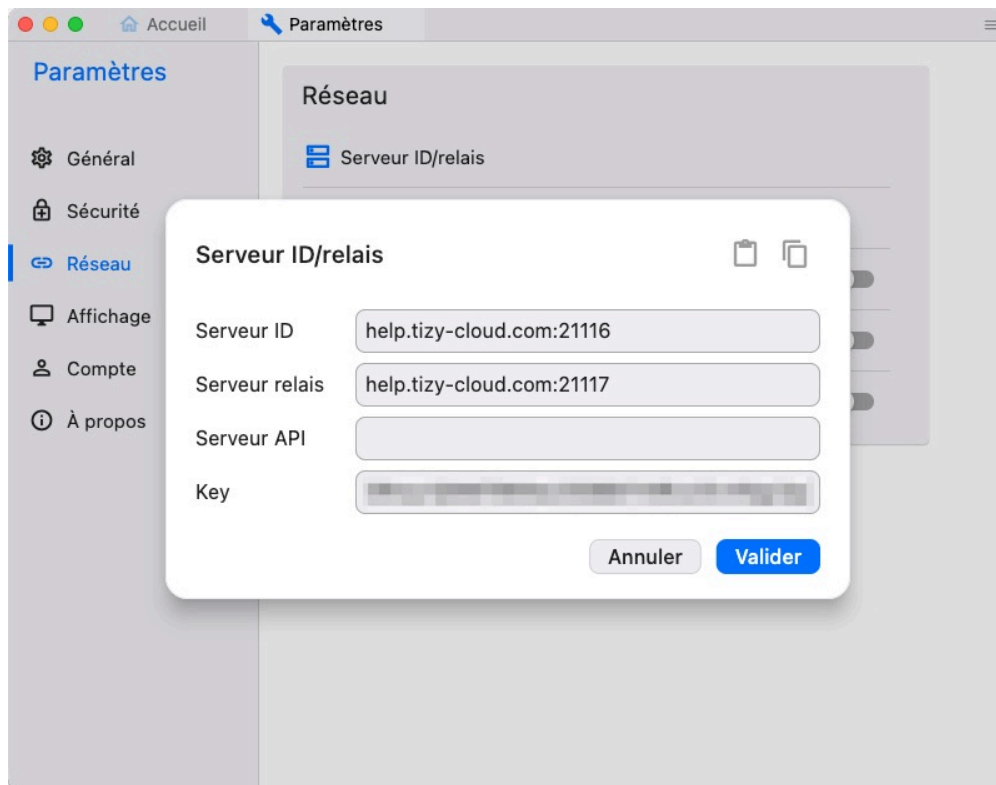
Accueil
Paramètres

Paramètres

Général
Sécurité
Réseau
Affichage
Compte
À propos

Réseau

Serveur ID/relais

Serveur ID/relais

Serveur ID help.tizy-cloud.com:21116
Serveur relais help.tizy-cloud.com:21117
Serveur API
Key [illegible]

Annuler Valider